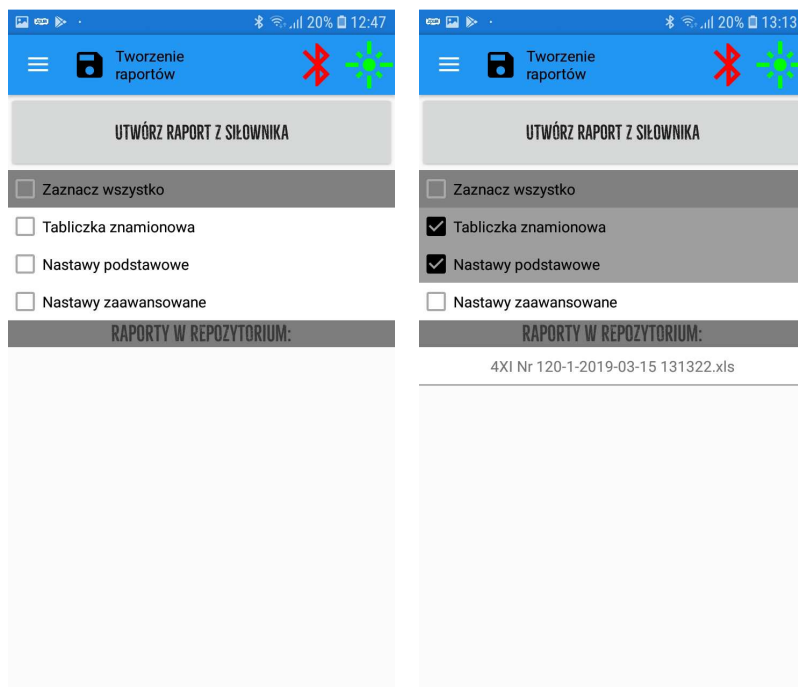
20% 12:47

Tworzenie raportów

UTWÓRZ RAPORT Z SIŁOWNIKA

Zaznacz wszystko

Tabliczka znamionowa

Nastawy podstawowe

Nastawy zaawansowane

RAPORTY W REPOZYTORIUM:

20% 13:13

Tworzenie raportów

UTWÓRZ RAPORT Z SIŁOWNIKA

Zaznacz wszystko

Tabliczka znamionowa

Nastawy podstawowe

Nastawy zaawansowane

RAPORTY W REPOZYTORIUM:

4XI Nr 120-1-2019-03-15 131322.xls